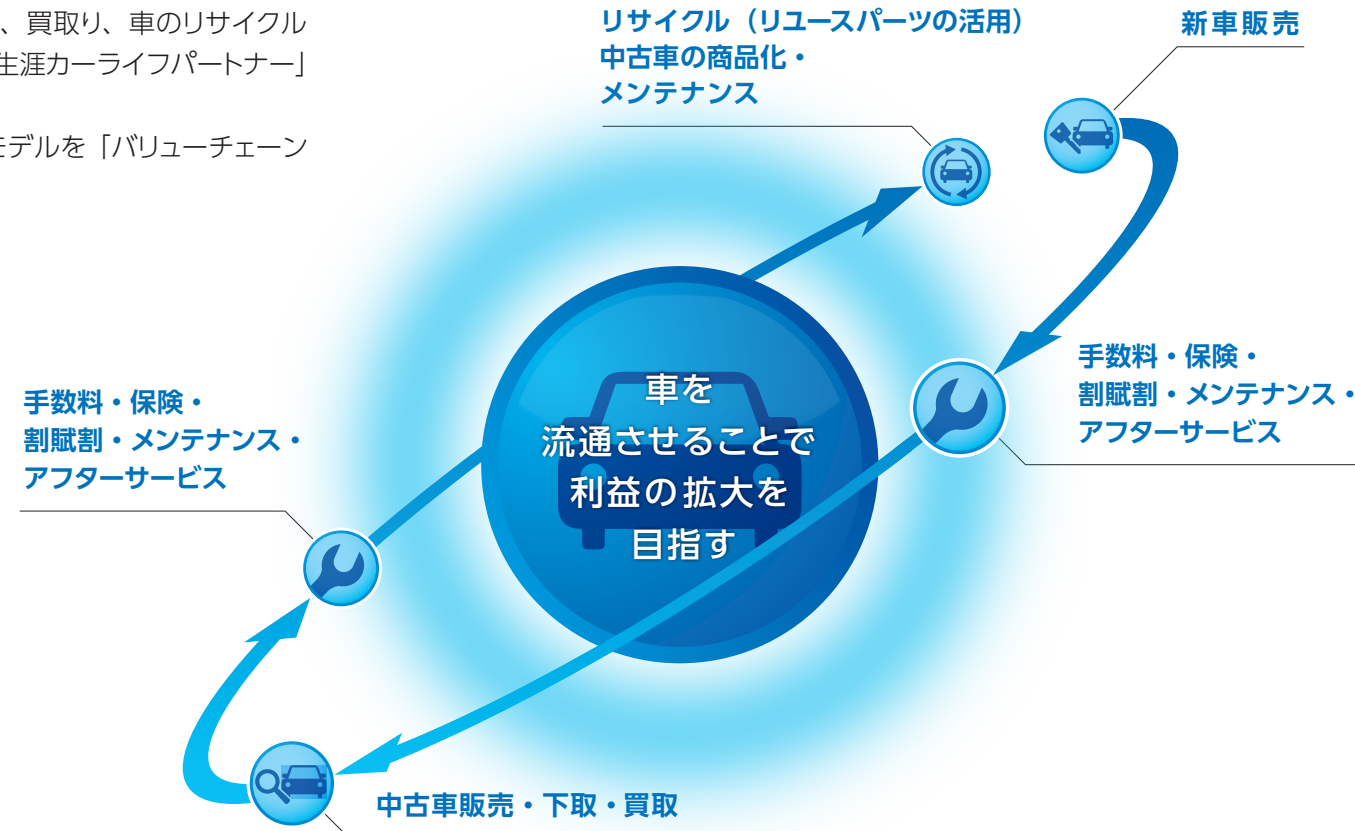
、買取り、車のリサイクル
生涯カーライフパートナー」

モデルを「バリューチェーン

リサイクル（リユースパーツの活用）
中古車の商品化・
メンテナンス

新車販売

手数料・保険・
割賦割・メンテナンス・
アフターサービス

手数料・保険・
割賦割・メンテナンス・
アフターサービス

車を
流通させることで
利益の拡大を
目指す

中古車販売・下取・買取